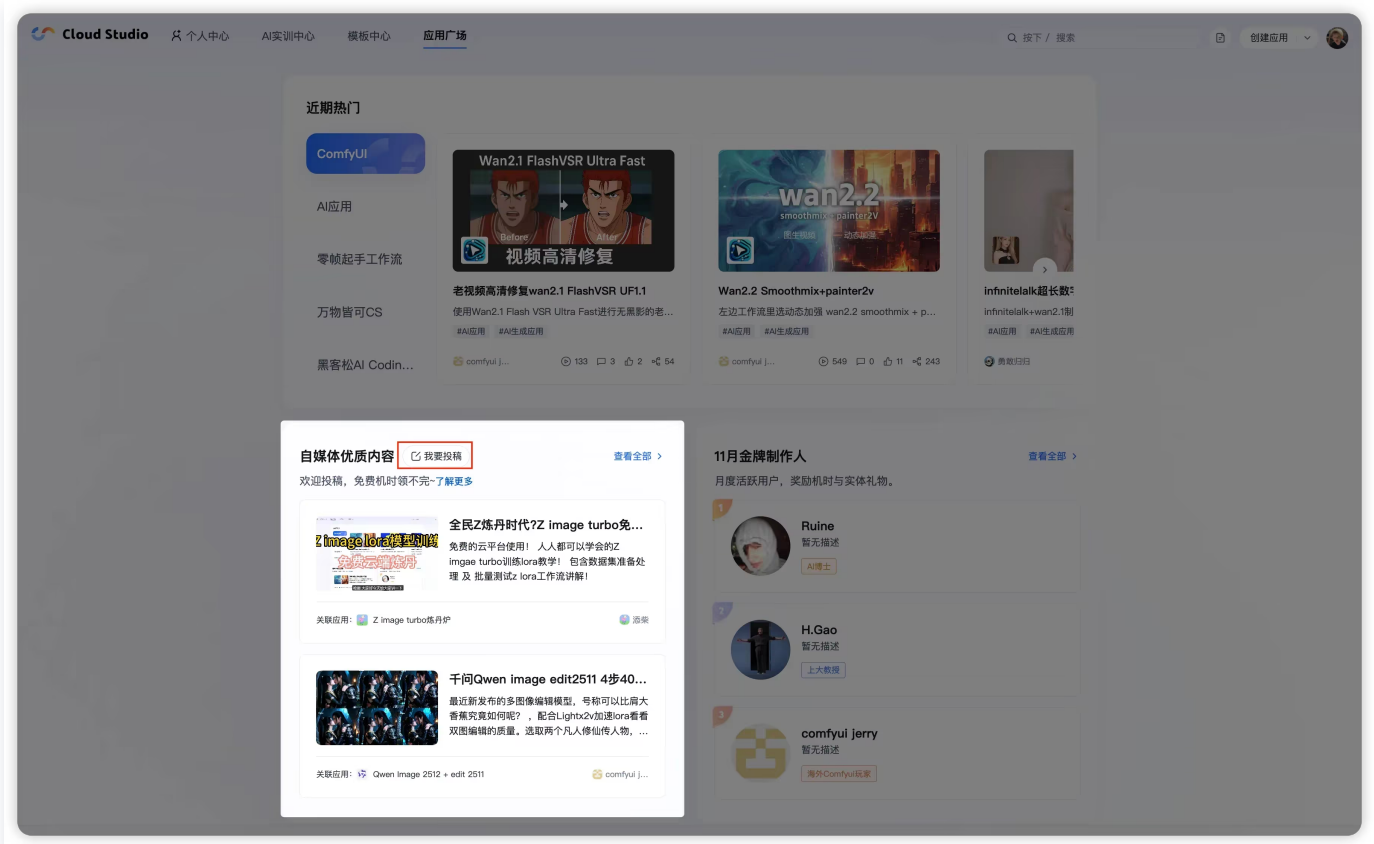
Cloud Studio 个人中心 AI实训中心 模板中心 应用广场

按下 / 搜索

创建应用

近期热门

ComfyUI

AI应用

零帧起手工作流

万物皆可CS

黑客松AI Codin...

Wan2.1 FlashVSR Ultra Fast

Before After

视频高清修复

老视频高清修复wan2.1 FlashVSR UF1.1

使用Wan2.1 Flash VSR Ultra Fast进行无黑影的老...

#AI应用 #AI生成应用

comfyui j... 133 3 2 54

wan2.2

smoothmix + painter2V

图生视频 动态加强

Wan2.2 Smoothmix+painter2v

左边工作流里选动态加强 wan2.2 smoothmix + p...

#AI应用 #AI生成应用

comfyui j... 549 0 11 243

infinitelalk超长数字

infinitelalk+wan2.1制

#AI应用 #AI生成应用

费散归归

自媒体优质内容 我要投稿

查看全部 >

欢迎投稿，免费机时领不完~了解更多

Z image lora模型训练

免费云端炼丹

全民Z炼丹时代?Z image turbo免...

免费的云平台使用！ 人人都可以学会的Z imgae turbo训练lora教学！ 包含数据集准备处理 及 批量测试z lora工作流讲解！

关联应用： Z image turbo炼丹炉

添柴

千问Qwen image edit2511 4步40...

最近新发布的多图像编辑模型，号称可以比肩大香蕉究竟如何呢？ ，配合Lightx2v加速lora看看双图编辑的质量。选取两个凡人修仙传人物，...

关联应用： Qwen Image 2512 + edit 2511

comfyui j...

11月金牌制作人

查看全部 >

月度活跃用户，奖励机时与实体礼物。

1

Ruine

暂无描述

AI博士

2

H.Gao

暂无描述

上大教授

3

comfyui jerry

暂无描述

海外Comfyui玩家